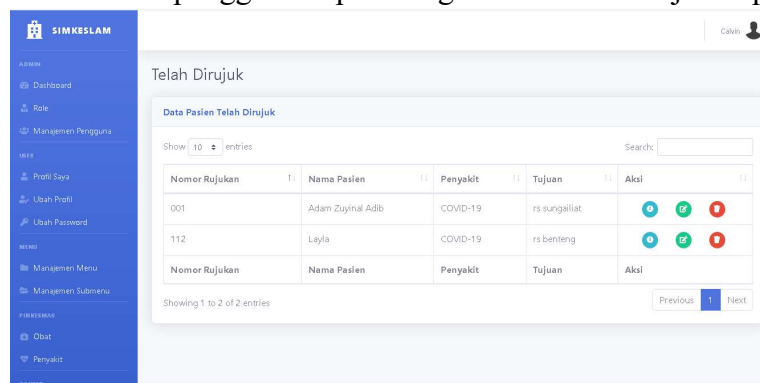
SIMKESLAM

ADMIN
Dashboard
Role
Manajemen Pengguna
INFO
Profil Saya
Ubah Profil
Ubah Password
MENU
Manajemen Menu
Manajemen Submenu
PUSKESMAS
Obat
Penyakit

Calvin

Telah Dirujuk

Data Pasien Telah Dirujuk

Show 10 entries

Search:

| Nomor Rujukan | Nama Pasien | Penyakit | Tujuan | Aksi |
|---|---|---|---|---|
| 001 | Adam Zuyinal Adib | COVID-19 | rs sungailiat | |
| 112 | Layla | COVID-19 | rs benteng | |
| Nomor Rujukan | Nama Pasien | Penyakit | Tujuan | Aksi |

Showing 1 to 2 of 2 entries

Previous 1 Next